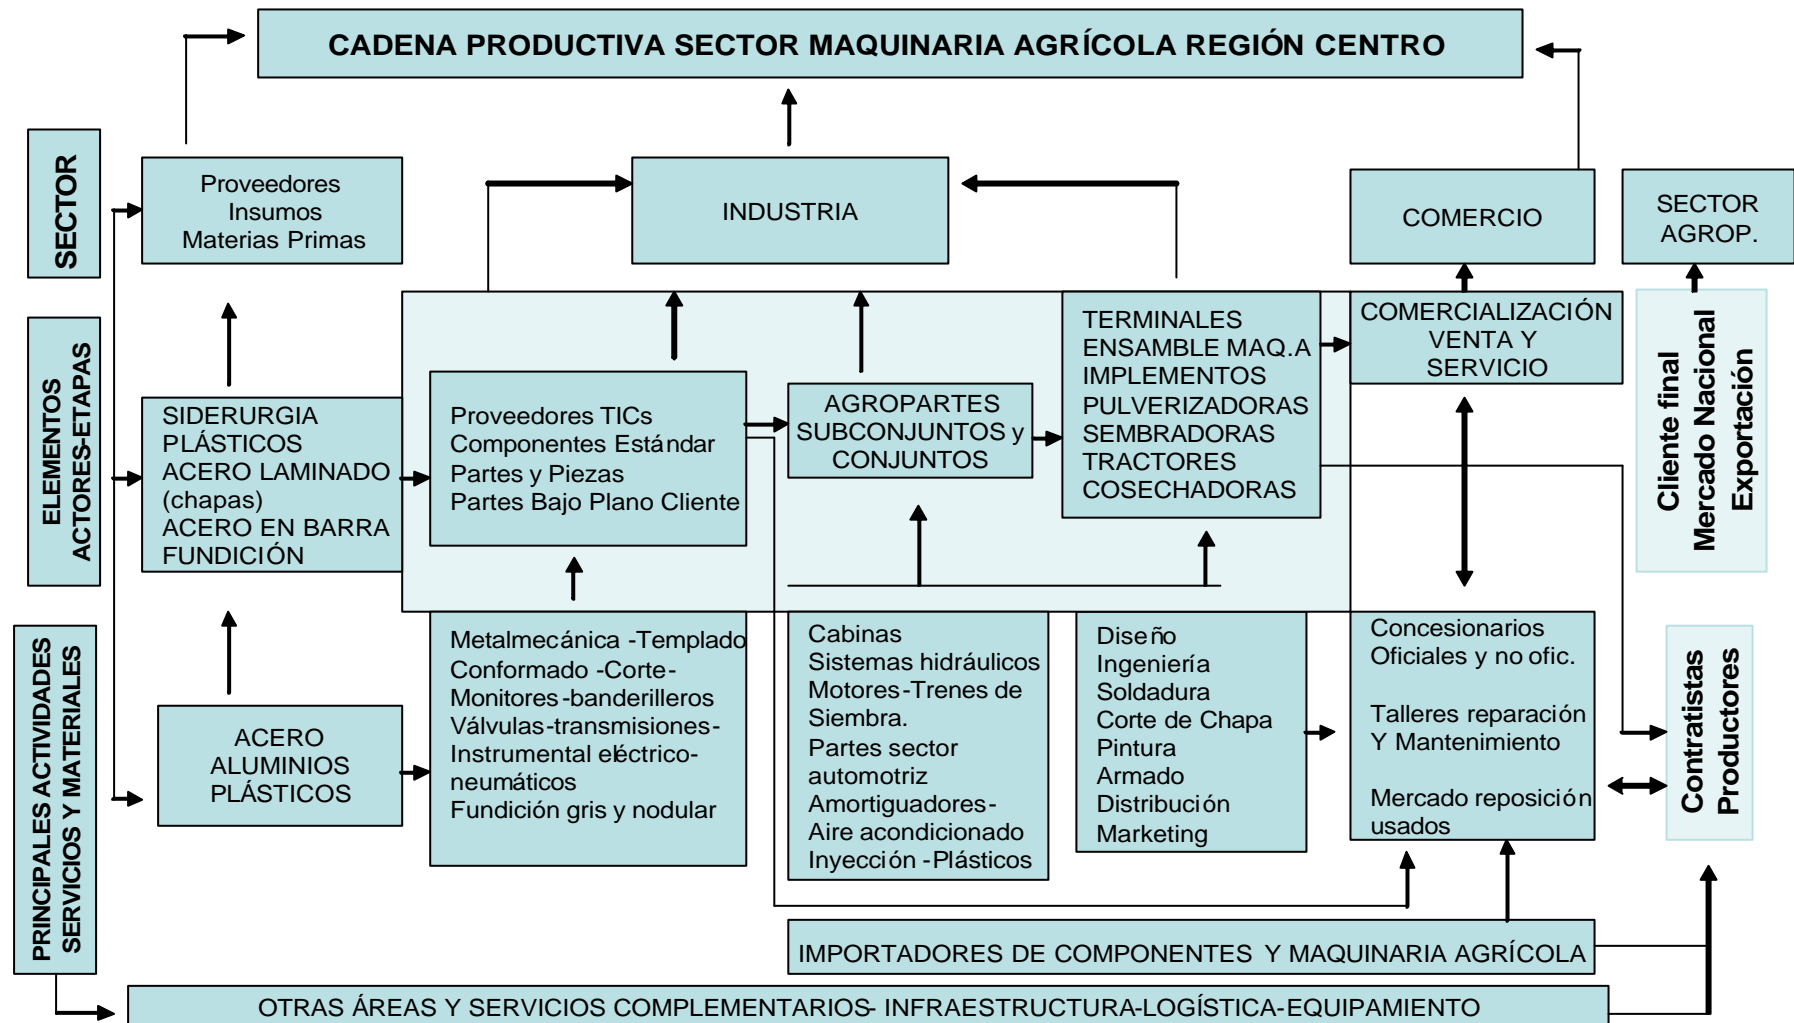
CADENA PRODUCTIVA SECTOR MAQUINARIA AGRÍCOLA REGIÓN CENTRO

SECTOR

Proveedores Insumos Materias Primas

INDUSTRIA

COMERCIO

SECTOR AGROP.

ELEMENTOS ACTORES-ETAPAS

SIDERURGIA
PLÁSTICOS
ACERO LAMINADO (chapas)
ACERO EN BARRA
FUNDICIÓN

Proveedores TICs
Componentes Estándar
Partes y Piezas
Partes Bajo Plano Cliente

AGROPARTES SUBCONJUNTOS y CONJUNTOS

TERMINALES
ENSAMBLE MAQ.A
IMPLEMENTOS
PULVERIZADORAS
SEMBRADORAS
TRACTORES
COSECHADORAS

COMERCIALIZACIÓN VENTA Y SERVICIO

Cliente final
Mercado Nacional
Exportación

PRINCIPALES ACTIVIDADES SERVICIOS Y MATERIALES

ACERO
ALUMINIOS
PLÁSTICOS

Metalmecánica -Templado
Conformado -Corte-
Monitores-banderilleros
Válvulas-transmisiones-
Instrumental eléctrico-neumáticos
Fundición gris y nodular

Cabinas
Sistemas hidráulicos
Motores-Trenes de Siembra.
Partes sector automotriz
Amortiguadores-
Aire acondicionado
Inyección -Plásticos

Diseño
Ingeniería
Soldadura
Corte de Chapa
Pintura
Armado
Distribución
Marketing

Concesionarios Oficiales y no ofic.

Talleres reparación Y Mantenimiento

Mercado reposición usados

Contratistas
Productores

IMPORTADORES DE COMPONENTES Y MAQUINARIA AGRÍCOLA

OTRAS ÁREAS Y SERVICIOS COMPLEMENTARIOS- INFRAESTRUCTURA-LOGÍSTICA-EQUIPAMIENTO